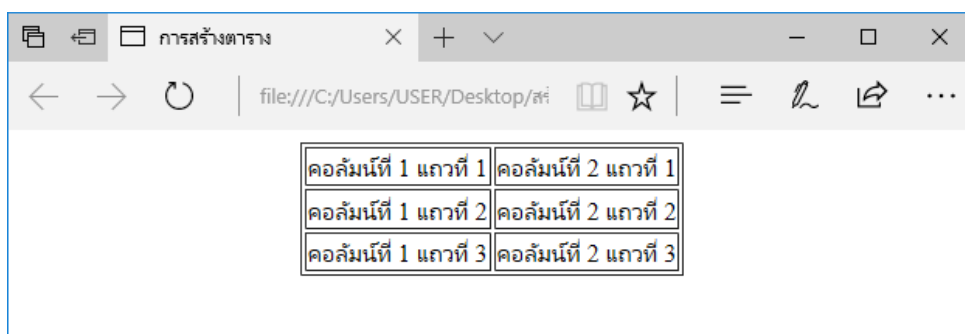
การสร้างตาราง

file:///C:/Users/USER/Desktop/สร

| คอลัมน์ที่ 1 แถวที่ 1 | คอลัมน์ที่ 2 แถวที่ 1 |
|---|---|
| คอลัมน์ที่ 1 แถวที่ 2 | คอลัมน์ที่ 2 แถวที่ 2 |
| คอลัมน์ที่ 1 แถวที่ 3 | คอลัมน์ที่ 2 แถวที่ 3 |